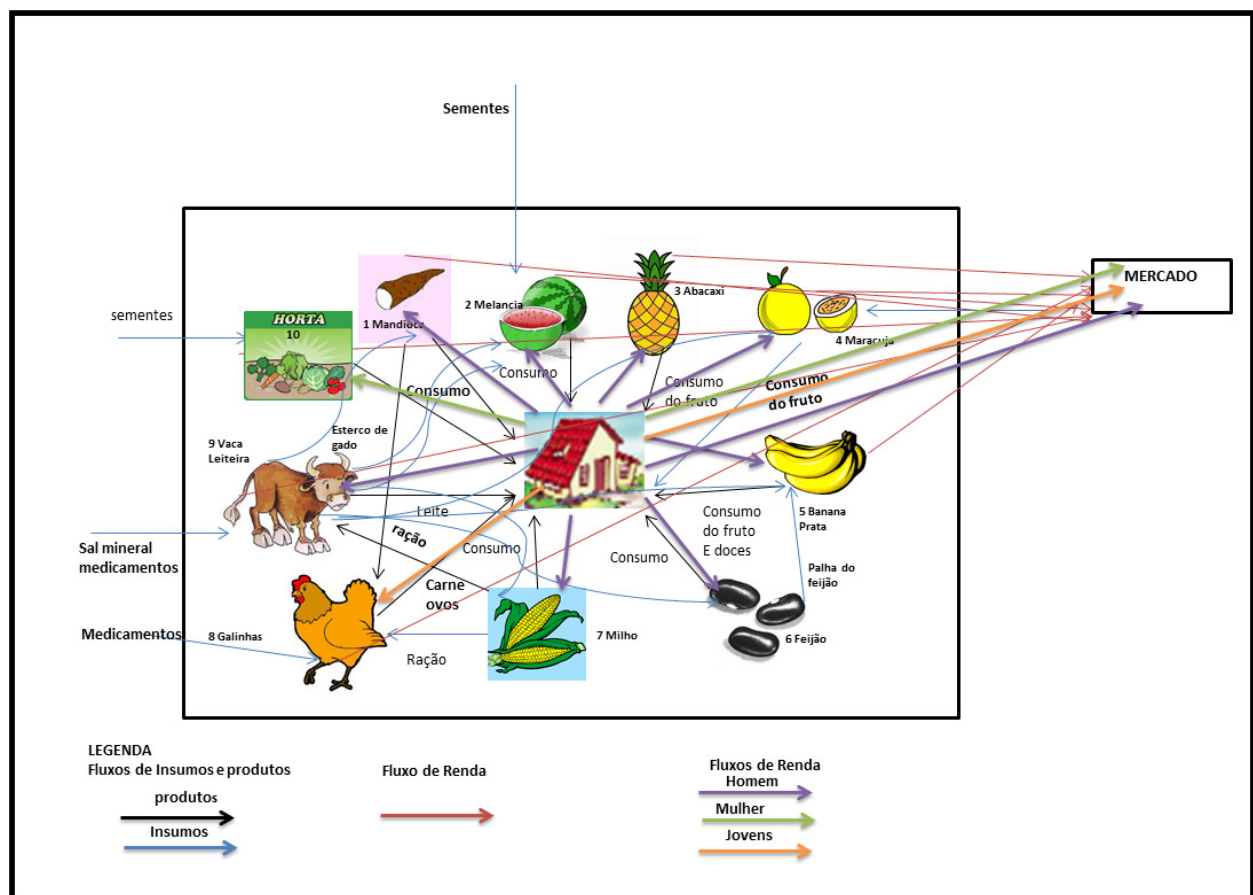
Sementes

sementes

HORTA
10

1 Mandioca

2 Melancia

3 Abacaxi

4 Maracujá

MERCADO

Consumo

Consumo

Consumo do fruto

Consumo do fruto

9 Vaca Leiteira

Esterco de gado

5 Banana Prata

Leite

ração

Consumo

Consumo do fruto E doces

Consumo

Palha do feijão

Sal mineral medicamentos

Carne ovos

Medicamentos

8 Galinhas

7 Milho

6 Feijão

Ração

LEGENDA
Fluxos de Insumos e produtos

produtos

Insumos

Fluxo de Renda

Fluxos de Renda
Homem

Mulher

Jovens